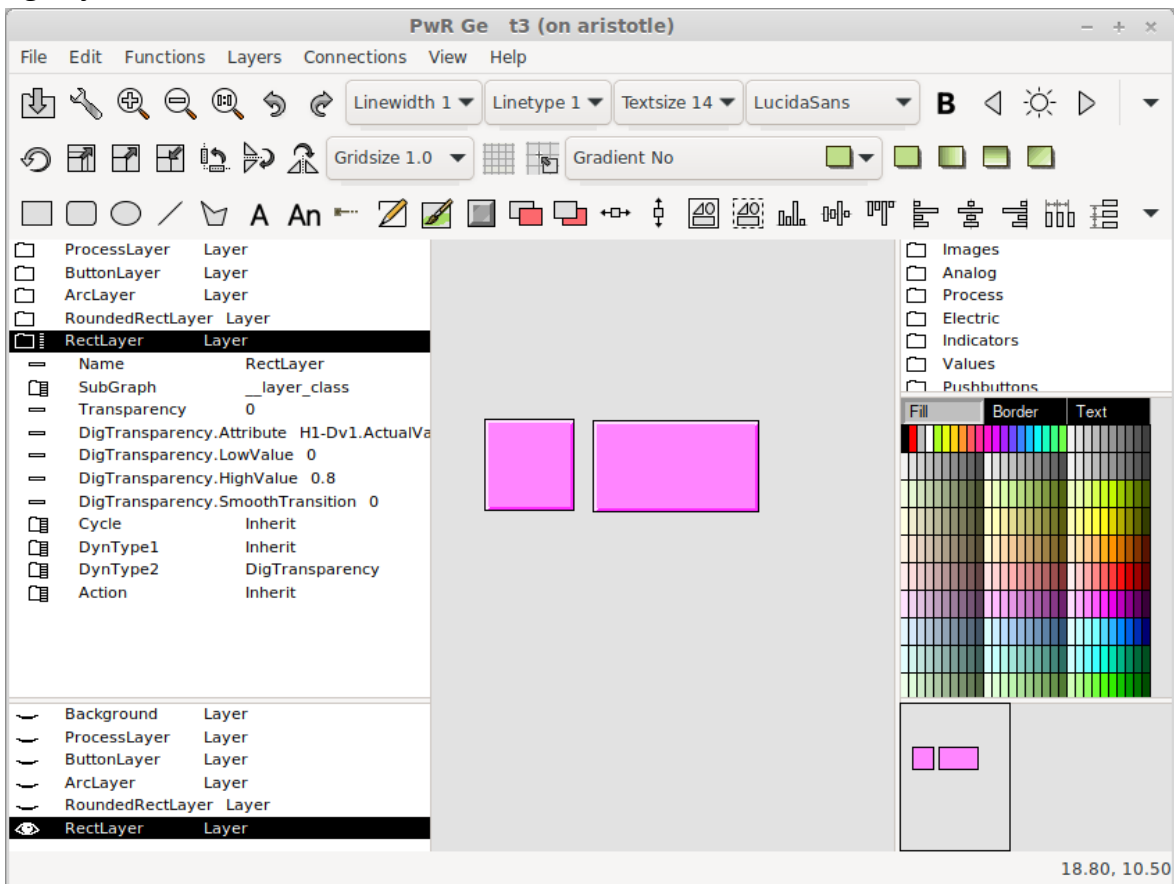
PwR Ge t3 (on aristotle)

File Edit Functions Layers Connections View Help

Linewidth 1 Linetype 1 Textsize 14 LucidaSans B

Gridsize 1.0 Gradient No

A An

ProcessLayer Layer
ButtonLayer Layer
ArcLayer Layer
RoundedRectLayer Layer
RectLayer Layer
Name RectLayer
SubGraph __layer_class
Transparency 0
DigTransparency.Attribute H1-Dv1.ActualVa
DigTransparency.LowValue 0
DigTransparency.HighValue 0.8
DigTransparency.SmoothTransition 0
Cycle Inherit
DynType1 Inherit
DynType2 DigTransparency
Action Inherit

Background Layer
ProcessLayer Layer
ButtonLayer Layer
ArcLayer Layer
RoundedRectLayer Layer
RectLayer Layer

Images
Analog
Process
Electric
Indicators
Values
Pushbuttons

Fill Border Text

18.80, 10.50